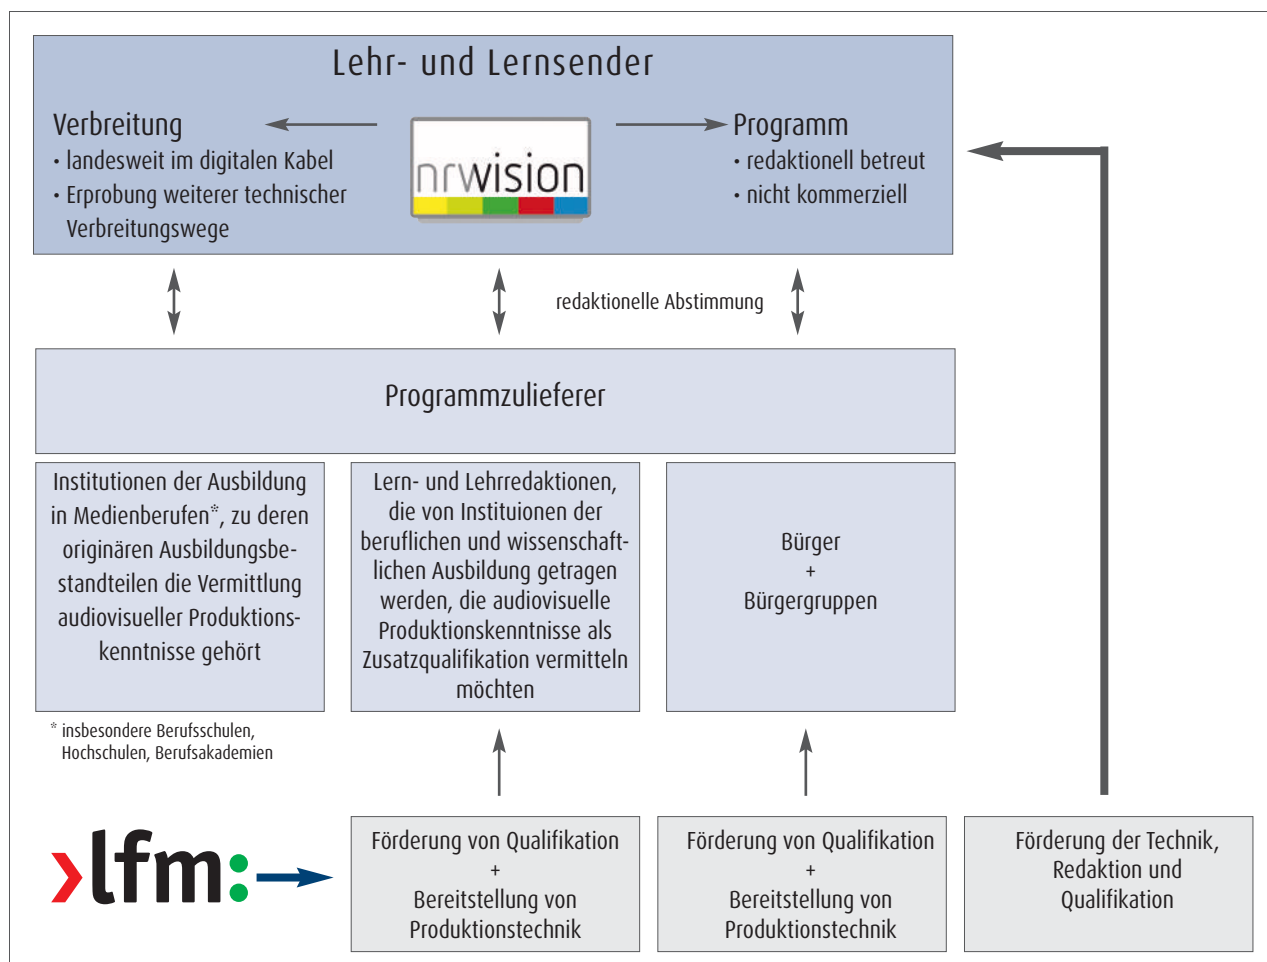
Lehr- und Lernsender

Verbreitung
• landesweit im digitalen Kabel
• Erprobung weiterer technischer Verbreitungswege

nrwision

Programm
• redaktionell betreut
• nicht kommerziell

redaktionelle Abstimmung

Programmzulieferer

Institutionen der Ausbildung in Medienberufen*, zu deren originären Ausbildungsbestandteilen die Vermittlung audiovisueller Produktionskenntnisse gehört

Lern- und Lehrredaktionen, die von Instituionen der beruflichen und wissenschaftlichen Ausbildung getragen werden, die audiovisuelle Produktionskenntnisse als Zusatzqualifikation vermitteln möchten

Bürger
+
Bürgergruppen

* insbesondere Berufsschulen, Hochschulen, Berufsakademien

lfm:

Förderung von Qualifikation
+
Bereitstellung von Produktionstechnik

Förderung von Qualifikation
+
Bereitstellung von Produktionstechnik

Förderung der Technik, Redaktion und Qualifikation